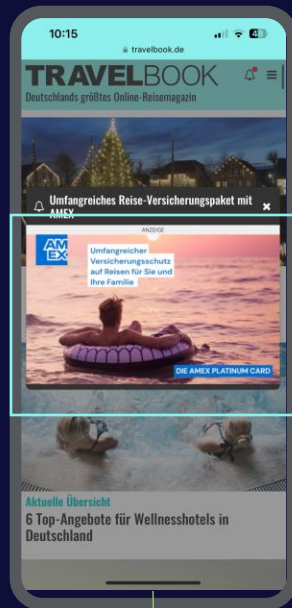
10:15
travelbook.de
TRAVELBOOK
Deutschlands größtes Online-Reisemagazin
Umfangreiches Reise-Versicherungspaket mit AMEX
×
ANZEIGE
AMEX
Umfangreicher Versicherungsschutz auf Reisen für Sie und Ihre Familie
DIE AMEX PLATINUM CARD
Aktuelle Übersicht
6 Top-Angebote für Wellnesshotels in Deutschland